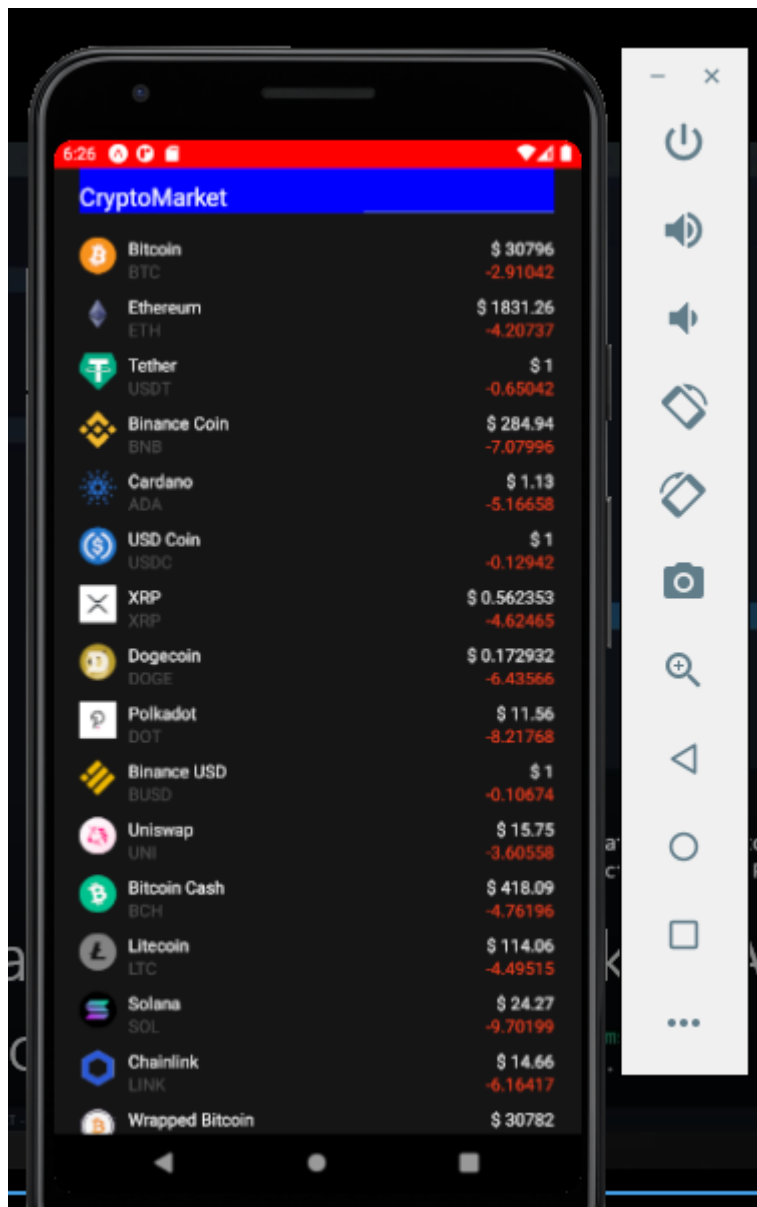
6:26

CryptoMarket

Bitcoin
BTC
$ 30796
-2.91042

Ethereum
ETH
$ 1831.26
-4.20737

Tether
USDT
$ 1
-0.65042

Binance Coin
BNB
$ 284.94
-7.07996

Cardano
ADA
$ 1.13
-5.16658

USD Coin
USDC
$ 1
-0.12942

XRP
XRP
$ 0.562353
-4.62465

Dogecoin
DOGE
$ 0.172932
-6.43566

Polkadot
DOT
$ 11.56
-8.21768

Binance USD
BUSD
$ 1
-0.10674

Uniswap
UNI
$ 15.75
-3.60558

Bitcoin Cash
BCH
$ 418.09
-4.76196

Litecoin
LTC
$ 114.06
-4.49515

Solana
SOL
$ 24.27
-9.70199

Chainlink
LINK
$ 14.66
-6.16417

Wrapped Bitcoin
$ 30782